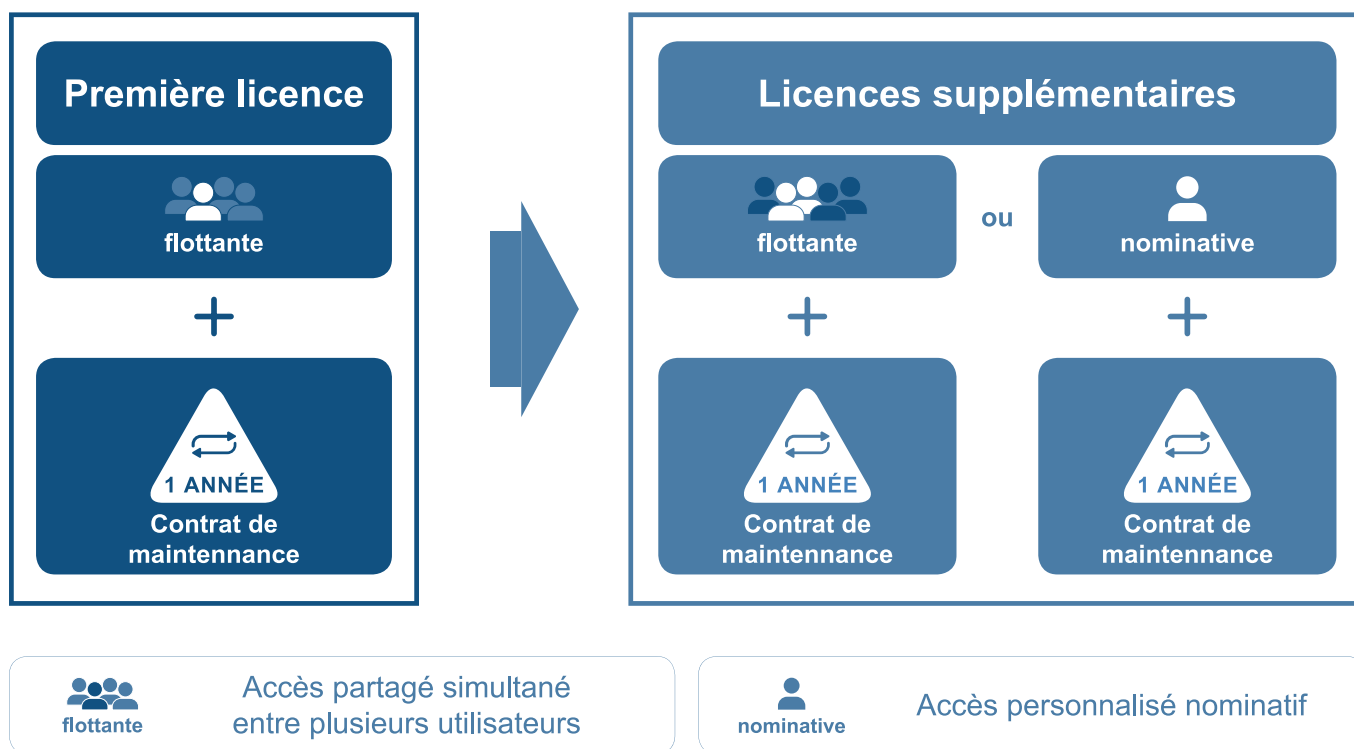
Première licence

flottante

+

1 ANNÉE

Contrat de maintenance

Licences supplémentaires

flottante

ou

nominative

+

+

1 ANNÉE

Contrat de maintenance

1 ANNÉE

Contrat de maintenance

flottante

Accès partagé simultané entre plusieurs utilisateurs

nominative

Accès personnalisé nominatif